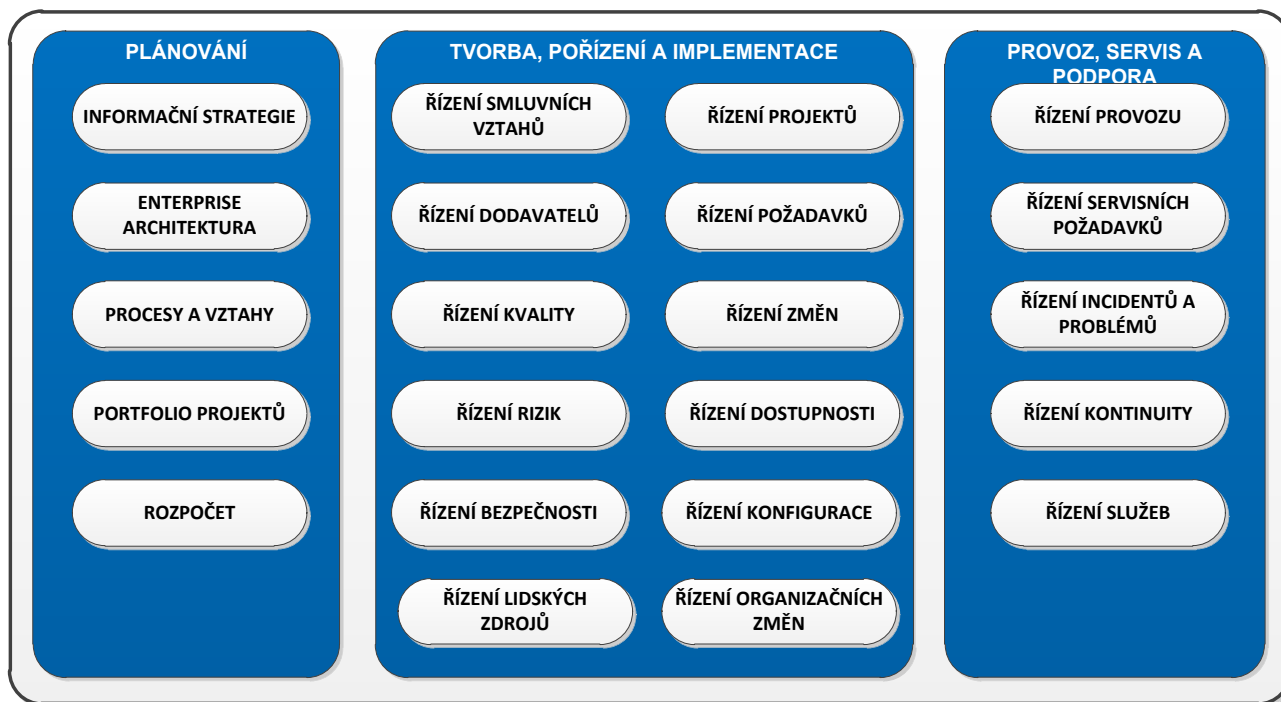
PLÁNOVÁNÍ

INFORMAČNÍ STRATEGIE

ENTERPRISE ARCHITEKTURA

PROCESY A VZTAHY

PORTFOLIO PROJEKTŮ

ROZPOČET

TVORBA, POŘÍZENÍ A IMPLEMENTACE

ŘÍZENÍ SMLUVNÍCH VZTAHŮ

ŘÍZENÍ PROJEKTŮ

ŘÍZENÍ DODAVATELŮ

ŘÍZENÍ POŽADAVKŮ

ŘÍZENÍ KVALITY

ŘÍZENÍ ZMĚN

ŘÍZENÍ RIZIK

ŘÍZENÍ DOSTUPNOSTI

ŘÍZENÍ BEZPEČNOSTI

ŘÍZENÍ KONFIGURACE

ŘÍZENÍ LIDSKÝCH ZDROJŮ

ŘÍZENÍ ORGANIZAČNÍCH ZMĚN

PROVOZ, SERVIS A PODPORA

ŘÍZENÍ PROVOZU

ŘÍZENÍ SERVISNÍCH POŽADAVKŮ

ŘÍZENÍ INCIDENTŮ A PROBLÉMŮ

ŘÍZENÍ KONTINUITY

ŘÍZENÍ SLUŽEB